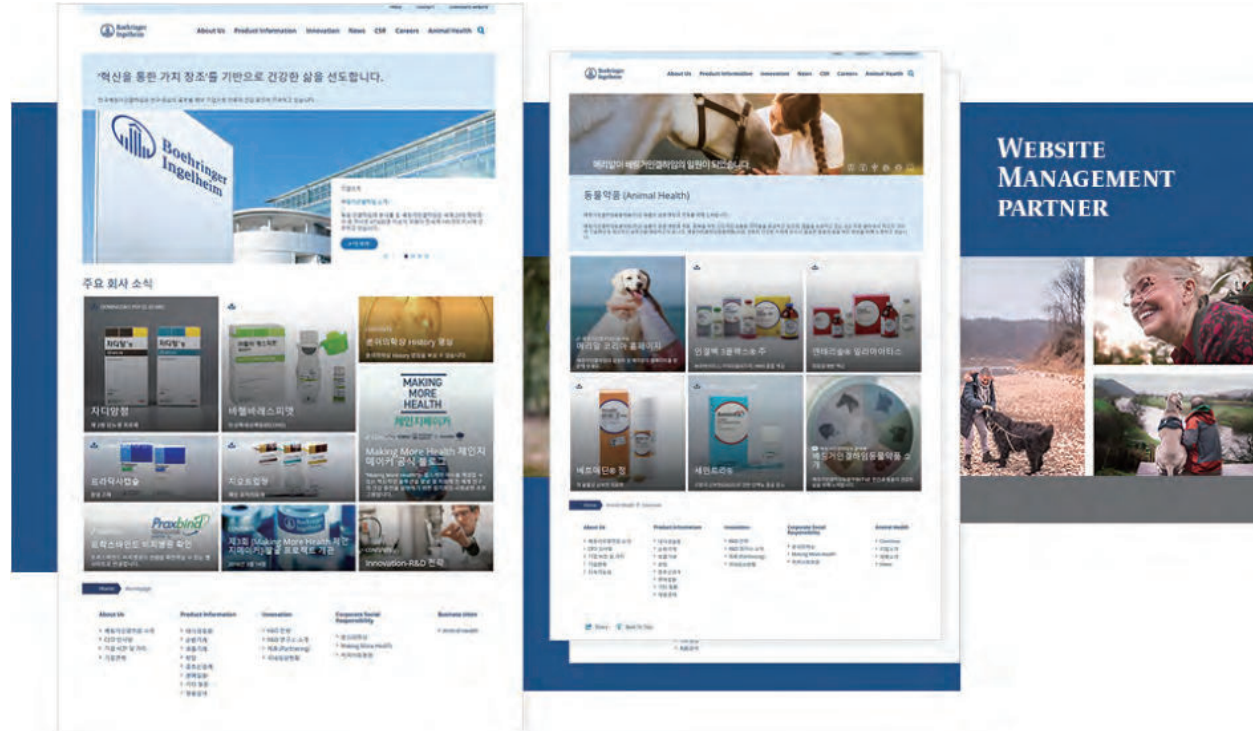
Boehringer Ingelheim

About Us Product Information Innovation News CSR Careers Animal Health

'혁신을 통한 가치 창조'를 기반으로 건강한 삶을 선도합니다.

Boehringer Ingelheim

주요 회사 소식

자디앙정

베링바레스피렛

Making More Health

Making More Health 체인지메이커 공식 블로그

트라덕사캡슐

지오트립정

Praxbind

프락스바인드 비지블링 확인

제3회 [Making More Health 체인지메이커]를 프로젝트 개최

Innovation-R&D 전략

About Us

Product Information

Innovation

Corporate Social Responsibility

Boehringer Ingelheim

About Us Product Information Innovation News CSR Careers Animal Health

동물약품 (Animal Health)

인게백 3종백스소주

엔테리골쇄 일라이아티스

세인트리도

About Us

Product Information

Innovation

Corporate Social Responsibility

Animal Health

WEBSITE MANAGEMENT PARTNER